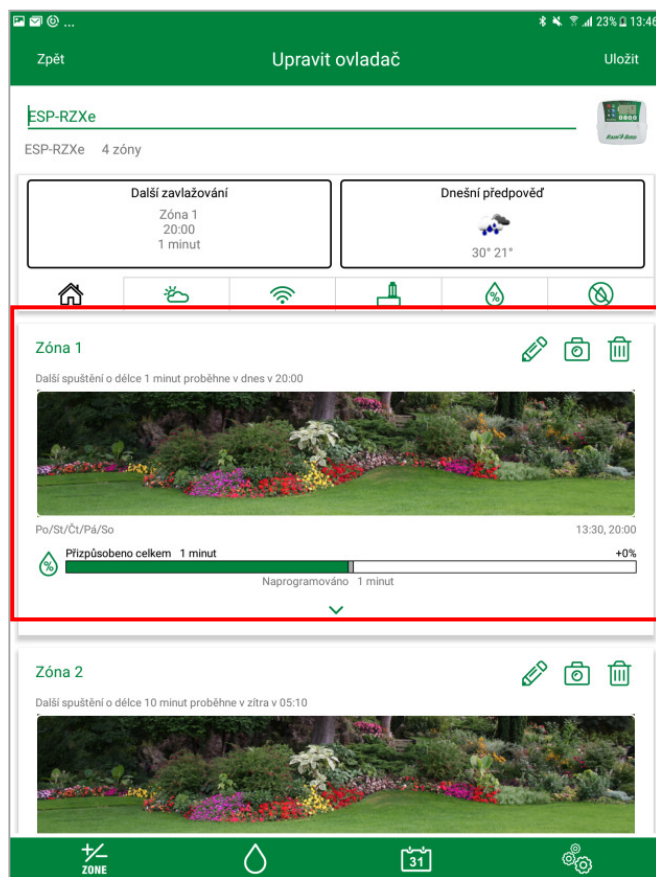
23% 13:46

Zpět

Upravit ovladač

Uložit

ESP-RZXe

ESP-RZXe 4 zóny

Další zavlažování
Zóna 1
20:00
1 minut

Dnešní předpověď
30° 21°

Zóna 1

Další spuštění o délce 1 minut proběhne v dnes v 20:00

Po/St/Čt/Pá/So

13:30, 20:00

Přizpůsobeno celkem 1 minut

+0%

Naprogramováno 1 minut

Zóna 2

Další spuštění o délce 10 minut proběhne v zítra v 05:10

ZONE

31